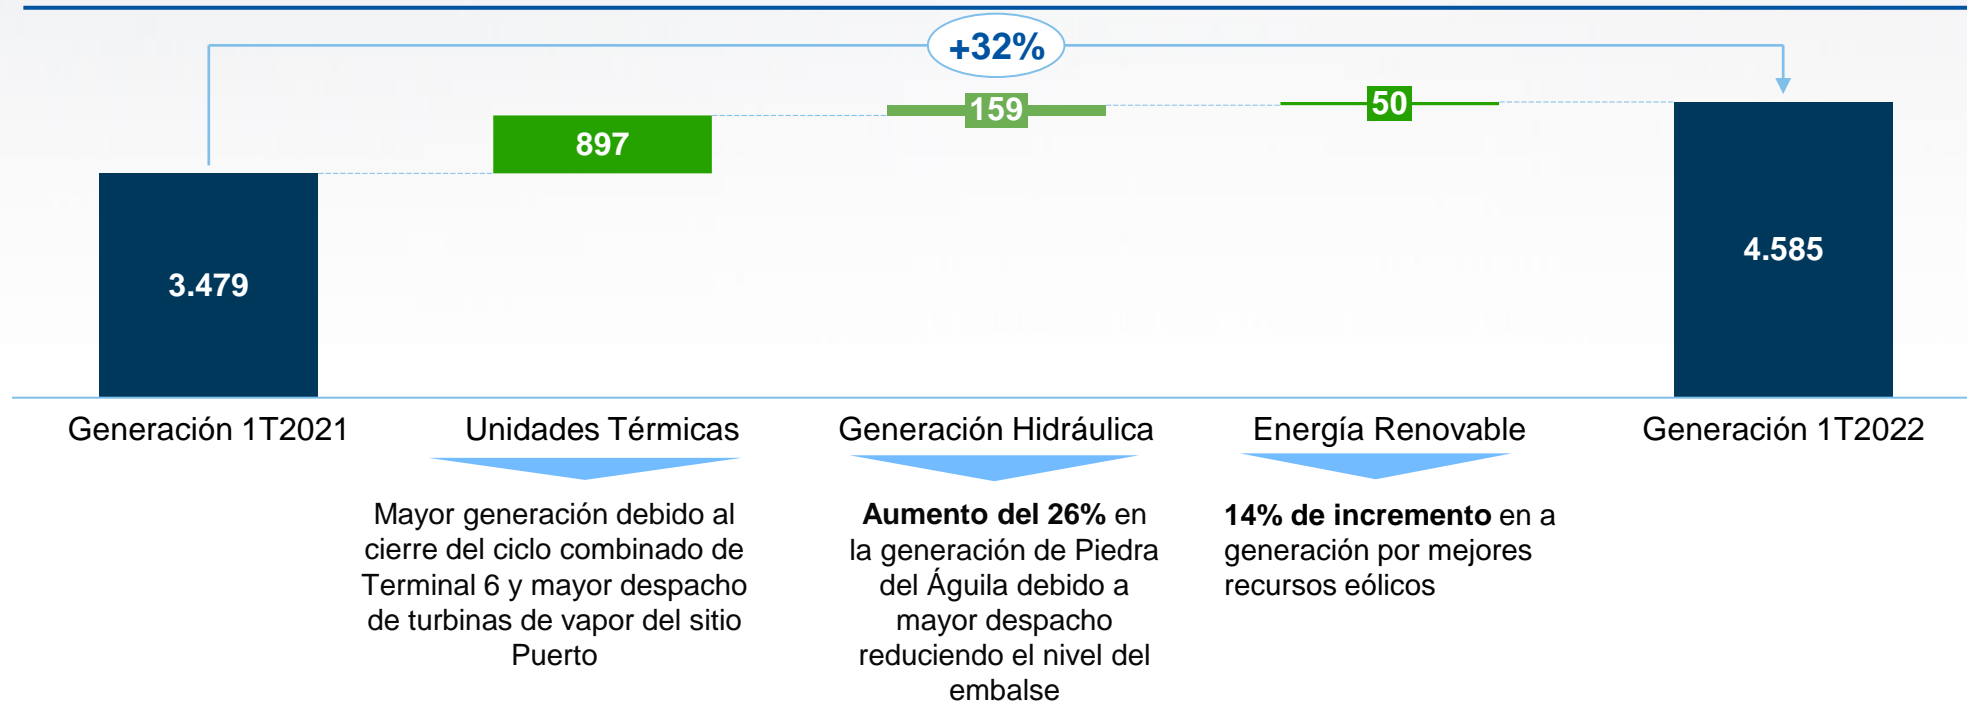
+32%

3.479

897

159

50

4.585

Generación 1T2021

Unidades Térmicas

Generación Hidráulica

Energía Renovable

Generación 1T2022

Mayor generación debido al cierre del ciclo combinado de Terminal 6 y mayor despacho de turbinas de vapor del sitio Puerto

**Aumento del 26%** en la generación de Piedra del Águila debido a mayor despacho reduciendo el nivel del embalse

**14% de incremento** en a generación por mejores recursos eólicos